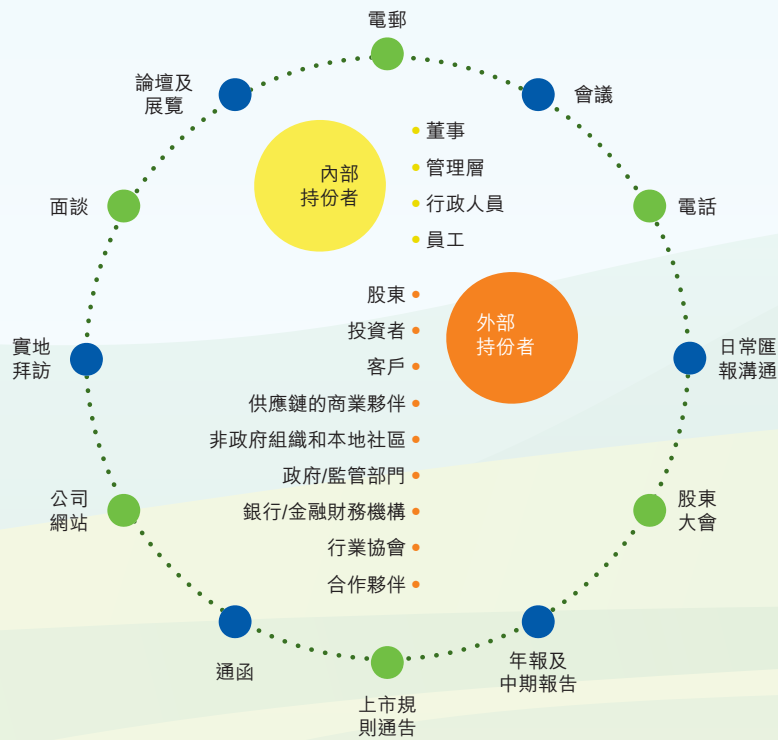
電郵

論壇及
展覽

會議

內部
持份者

董事
管理層
行政人員
員工

面談

電話

外部
持份者

股東
投資者
客戶
供應鏈的商業夥伴
非政府組織和本地社區
政府/監管部門
銀行/金融財務機構
行業協會
合作夥伴

實地
拜訪

日常匯
報溝通

公司
網站

股東
大會

通函

年報及
中期報告

上市規
則通告